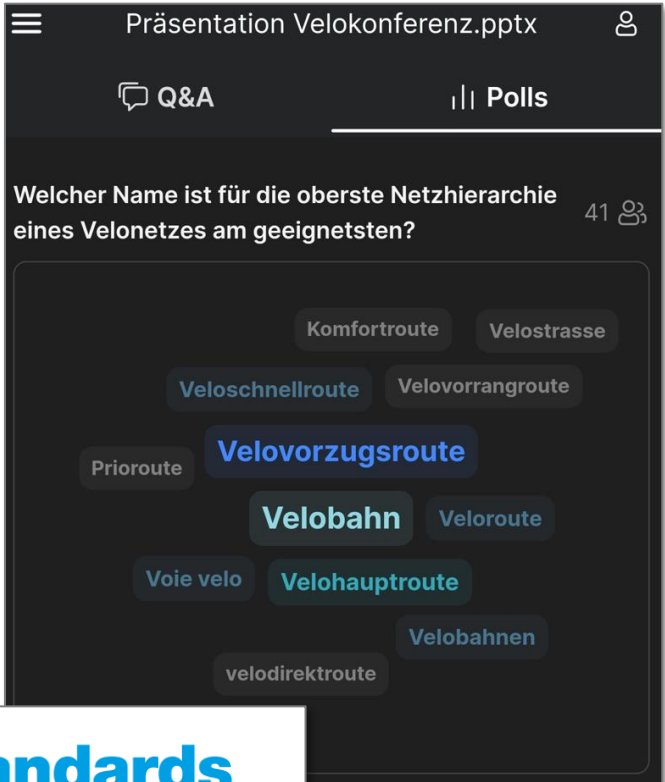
Präsentation Velokonferenz.pptx

Q&A

Polls

Welcher Name ist für die oberste Netzhierarchie eines Velonetzes am geeignetsten?

41

Komfortroute
Velostrasse
Veloschnellroute
Velovorrangroute
Prioroute
Velovorzugsroute
Velobahn
Veloroute
Voie velo
Velohauptroute
Velobahnen
velodirektroute

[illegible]ndards